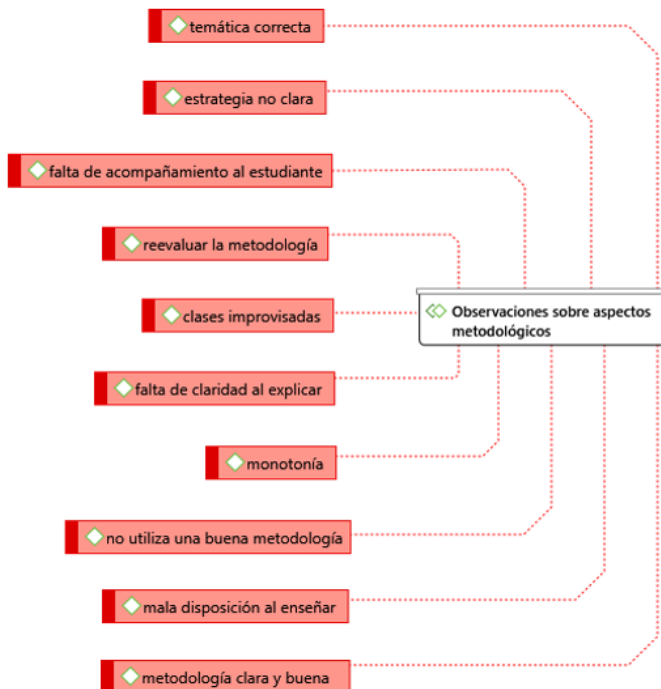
temática correcta

estrategia no clara

falta de acompañamiento al estudiante

reevaluar la metodología

clases improvisadas

Observaciones sobre aspectos metodológicos

falta de claridad al explicar

monotonía

no utiliza una buena metodología

mala disposición al enseñar

metodología clara y buena